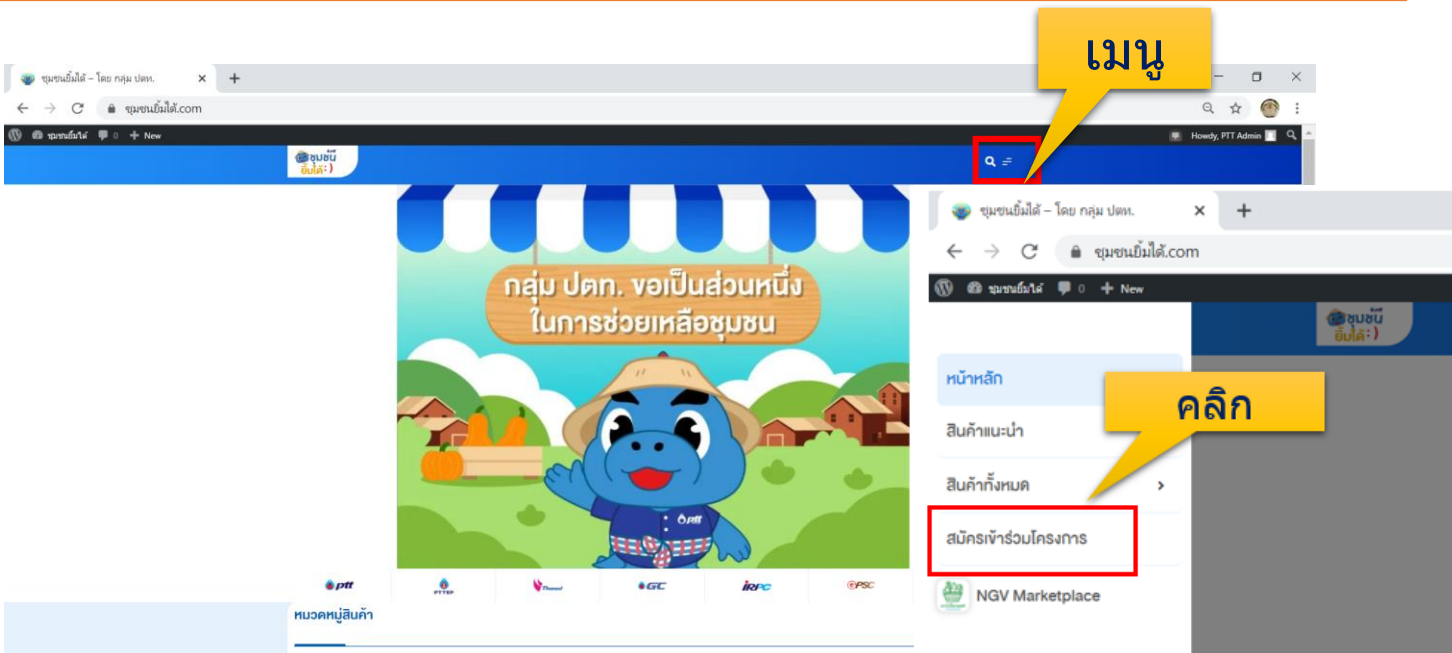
ชุมชนยิ้มได้ – โดย กลุ่ม ปตท.
ชุมชนยิ้มได้.com
ชุมชนยิ้มได้ 0 + New
Howdy, PTT Admin
ชุมชนยิ้มได้ :)

เมนู

กลุ่ม ปตท. ขอเป็นส่วนหนึ่ง ในการช่วยเหลือชุมชน

ptt
PTTEP
Thaioil
GC
IRPC
GPSC

หมวดหมู่สินค้า

ชุมชนยิ้มได้ – โดย กลุ่ม ปตท.
ชุมชนยิ้มได้.com
ชุมชนยิ้มได้ 0 + New
ชุมชนยิ้มได้ :)

หน้าหลัก
สินค้าแนะนำ
สินค้าทั้งหมด
สมัครเข้าร่วมโครงการ
NGV Marketplace

คลิก